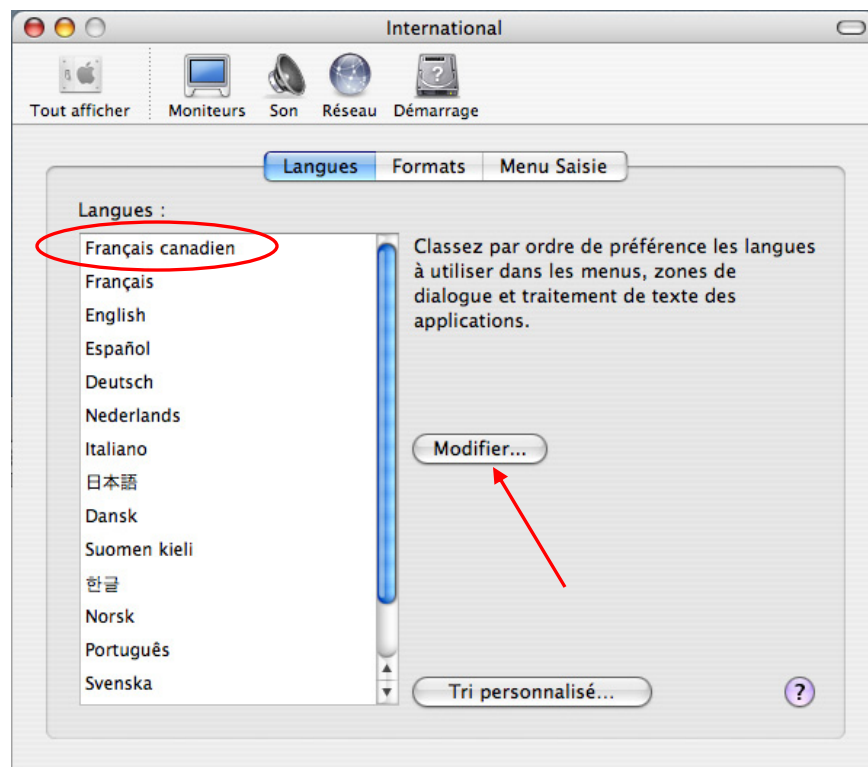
International

Tout afficher
Moniteurs
Son
Réseau
Démarrage

Langues
Formats
Menu Saisie

Langues :

Français canadien
Français
English
Español
Deutsch
Nederlands
Italiano
日本語
Dansk
Suomen kieli
한글
Norsk
Português
Svenska

Classez par ordre de préférence les langues à utiliser dans les menus, zones de dialogue et traitement de texte des applications.

Modifier...

Tri personnalisé...

?